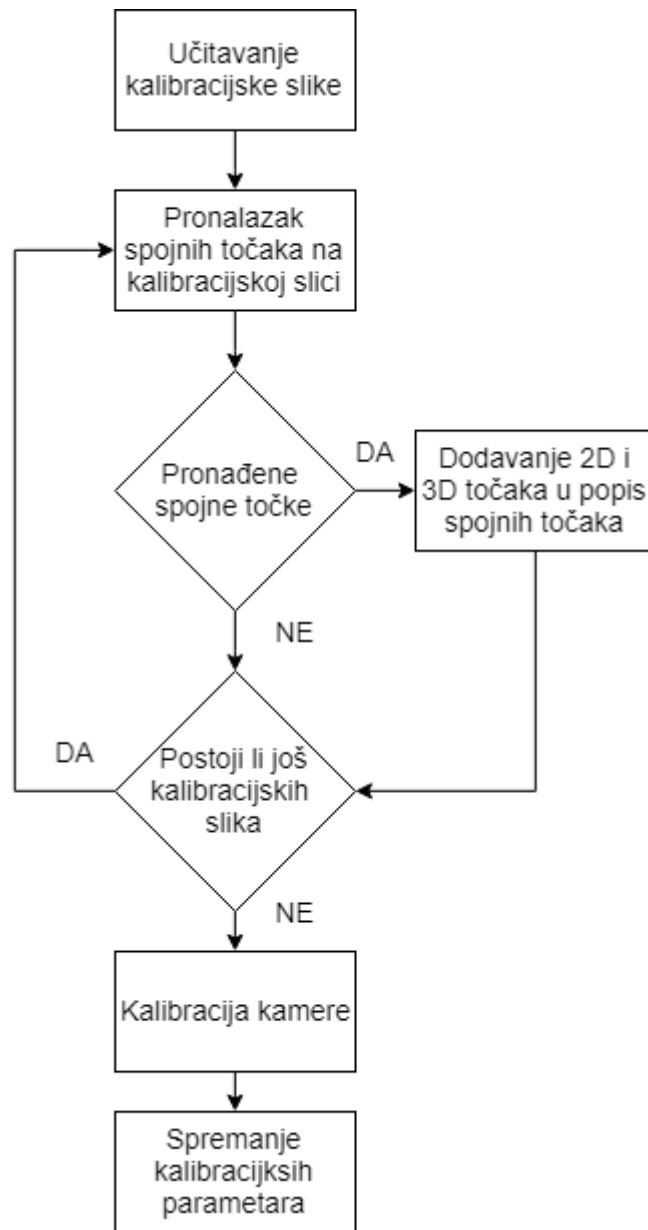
Učitavanje kalibracijske slike

Pronalazak spojnih točaka na kalibracijskoj slici

Pronađene spojne točke

DA

Dodavanje 2D i 3D točaka u popis spojnih točaka

NE

DA

Postoji li još kalibracijskih slika

NE

Kalibracija kamere

Spremanje kalibracijksih parametara